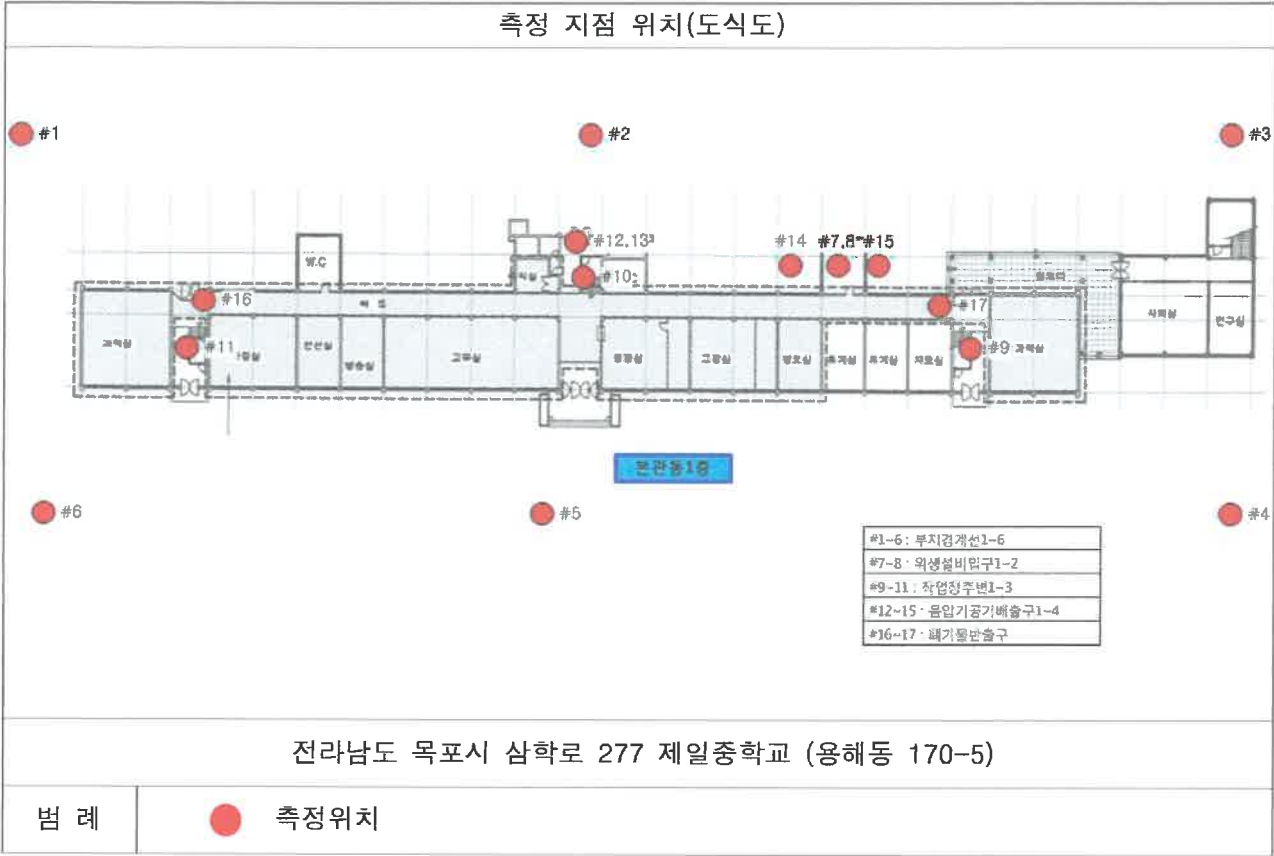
측정 지점 위치(도식도)

#1

#2

#3

#12,13

#14

#7,8

#15

W.C

#10

#16

#17

#11

#9

과학실

본관동1층

#6

#5

#4

| #1~6 : 부지경계선1~6 |
|---|
| #7~8 : 위생설비입구1~2 |
| #9~11 : 작업장주변1~3 |
| #12~15 : 음압기공기배출구1~4 |
| #16~17 : 폐기물반출구 |

전라남도 목포시 삼학로 277 제일중학교 (용해동 170-5)

범 례 측정위치